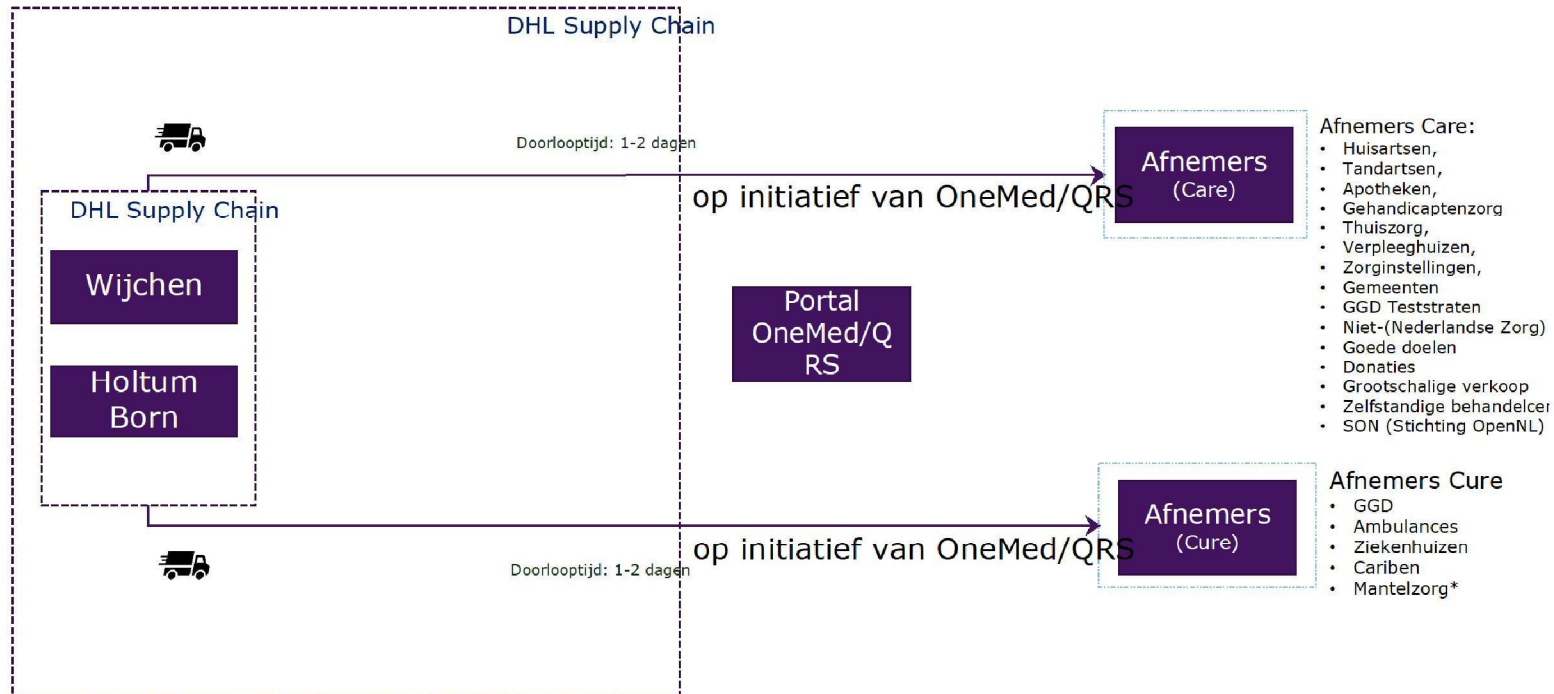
DHL Supply Chain

Doorlooptijd: 1-2 dagen

DHL Supply Chain

Wijchen

Holtum Born

op initiatief van OneMed/QRS

Afnemers (Care)

Afnemers Care:
- Huisartsen,
- Tandartsen,
- Apotheken,
- Gehandicaptenzorg
- Thuiszorg,
- Verpleeghuizen,
- Zorginstellingen,
- Gemeenten
- GGD Teststraten
- Niet-(Nederlandse Zorg)
- Goede doelen
- Donaties
- Grootschalige verkoop
- Zelfstandige behandelcer
- SON (Stichting OpenNL)

Portal OneMed/Q RS

Afnemers (Cure)

Afnemers Cure
- GGD
- Ambulances
- Ziekenhuizen
- Cariben
- Mantelzorg*

op initiatief van OneMed/QRS

Doorlooptijd: 1-2 dagen